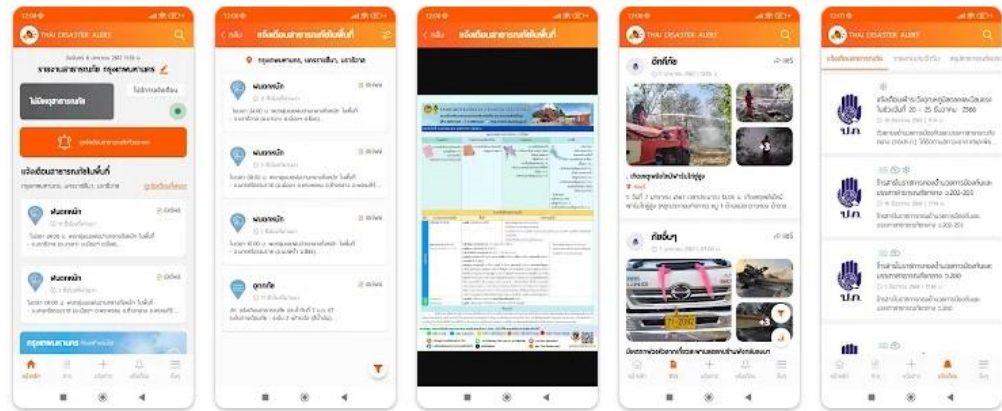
THAI DISASTER ALERT

รายงานสถานการณ์ภัย กรุงเทพมหานคร

ไม่มีอุบัติภัย

แจ้งเตือนสาธารณภัยในพื้นที่

ฝนตกหนัก

ฝนตกหนัก

กรุงเทพมหานคร

แจ้งเตือนสาธารณภัยในพื้นที่

กรุงเทพมหานคร, นครราชสีมา, นราธิวาส

ฝนตกหนัก

ฝนตกหนัก

ฝนตกหนัก

อุทกภัย

แจ้งเตือนสาธารณภัยในพื้นที่

อัคคีภัย

ภัยอื่นๆ

THAI DISASTER ALERT

ปภ.

ปภ.

ปภ.